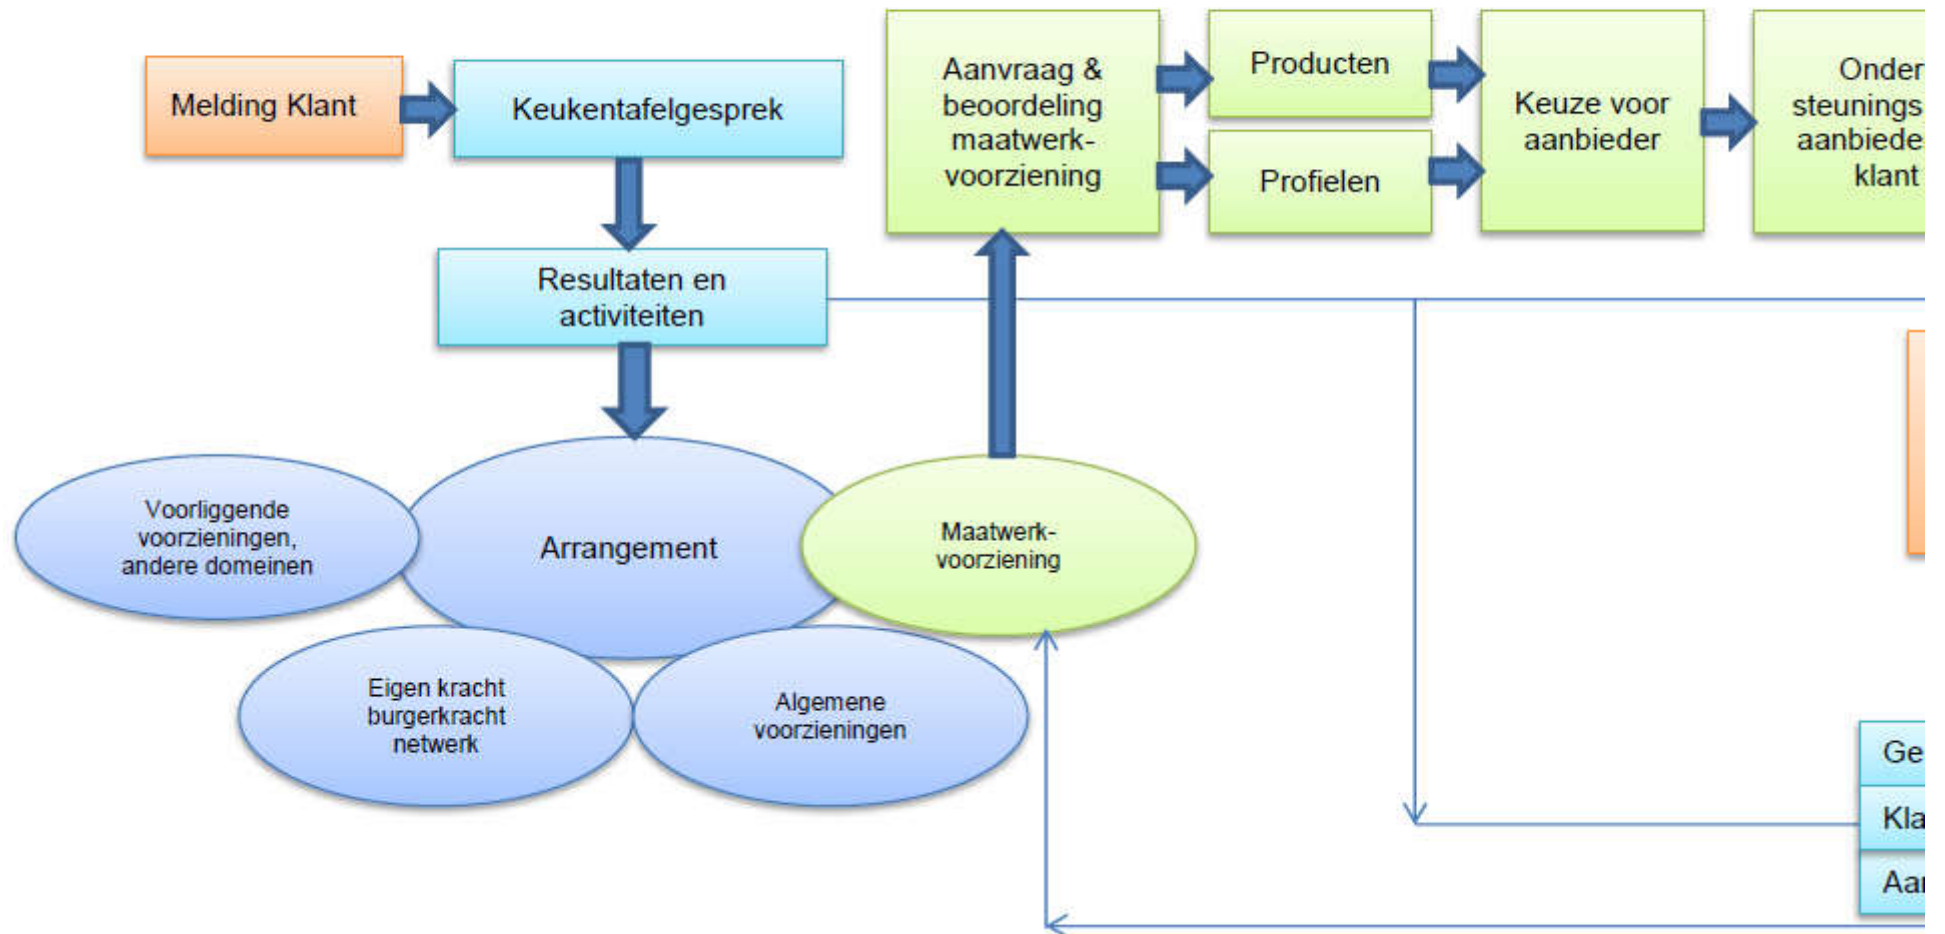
Melding Klant

Keukentafelgesprek

Resultaten en activiteiten

Aanvraag & beoordeling maatwerk-voorziening

Producten

Profielen

Keuze voor aanbieder

Onder steunings aanbiede klant

Voorliggende voorzieningen, andere domeinen

Arrangement

Maatwerk-voorziening

Eigen kracht burgerkracht netwerk

Algemene voorzieningen

Ge

Kla

Aa